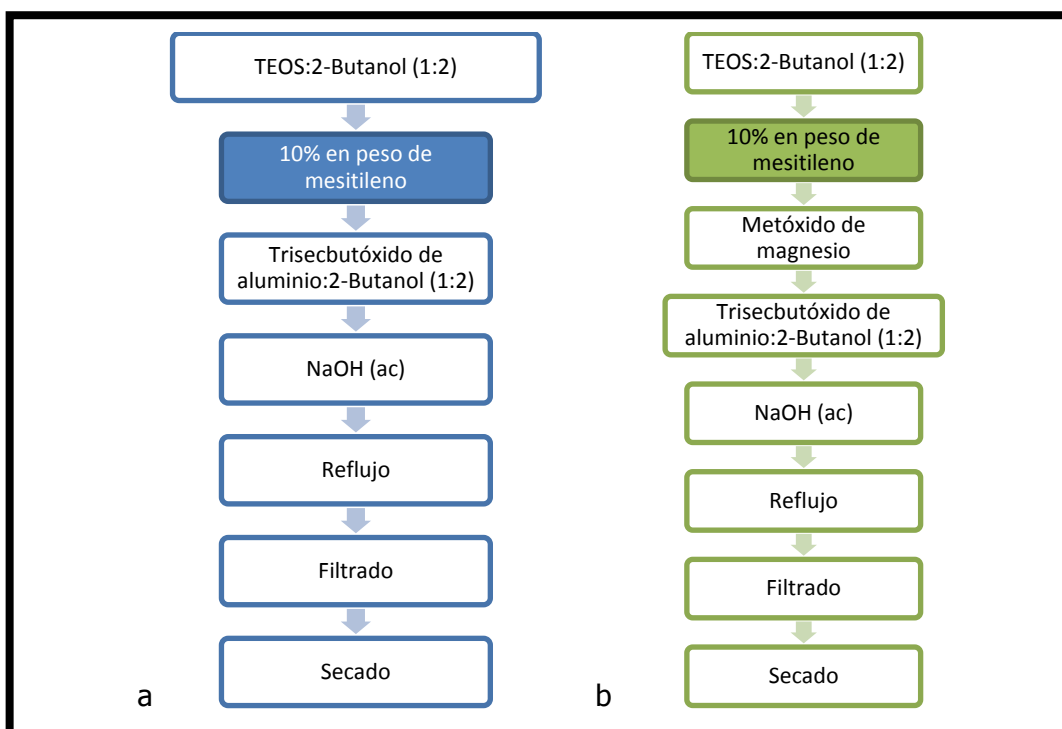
TEOS:2-Butanol (1:2)

10% en peso de mesitileno

Trisecbutóxido de aluminio:2-Butanol (1:2)

NaOH (ac)

Reflujo

Filtrado

Secado

a

TEOS:2-Butanol (1:2)

10% en peso de mesitileno

Metóxido de magnesio

Trisecbutóxido de aluminio:2-Butanol (1:2)

NaOH (ac)

Reflujo

Filtrado

Secado

b